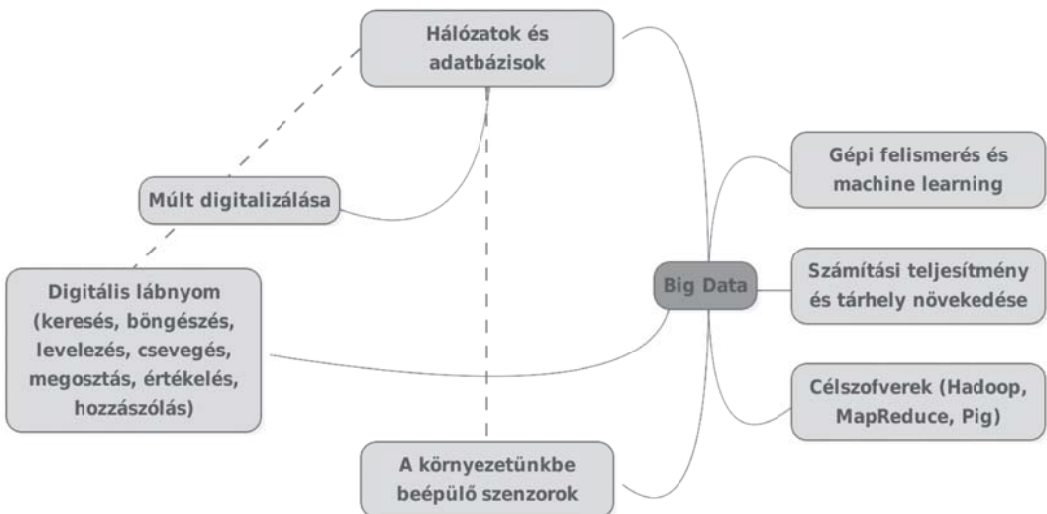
Hálózatok és adatbázisok

Múlt digitalizálása

Digitális lábnyom (keresés, böngészés, levelezés, csevegés, megosztás, értékelés, hozzászólás)

A környezetünkbe beépülő szenzorok

Big Data

Gépi felismerés és machine learning

Számítási teljesítmény és tárhely növekedése

Célszofverek (Hadoop, MapReduce, Pig)